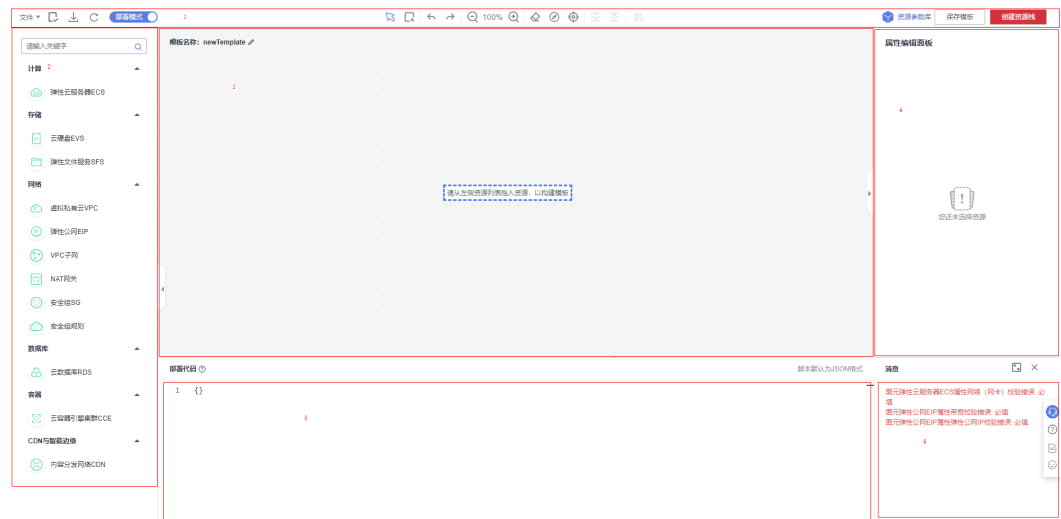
文件 部署模式 1 100% 资源参数库 保存模板 创建资源栈

请输入关键字 2

计算

弹性云服务器ECS

存储

云硬盘EVS

弹性文件服务SFS

网络

虚拟私有云VPC

弹性公网EIP

VPC子网

NAT网关

安全组SG

安全组规则

数据库

云数据库RDS

容器

云容器引擎集群CCE

CDN与智能边缘

内容分发网络CDN

模板名称: newTemplate

3

请从左侧资源列表拖入资源，以构建模板

属性编辑面板

4

您还未选择资源

部署代码 ⓘ

脚本默认为JSON格式

1 {}

5

消息

图元弹性云服务器ECS属性网络（网卡）校验错误: 必填

图元弹性公网EIP属性带宽校验错误: 必填

图元弹性公网EIP属性弹性公网IP校验错误: 必填

6